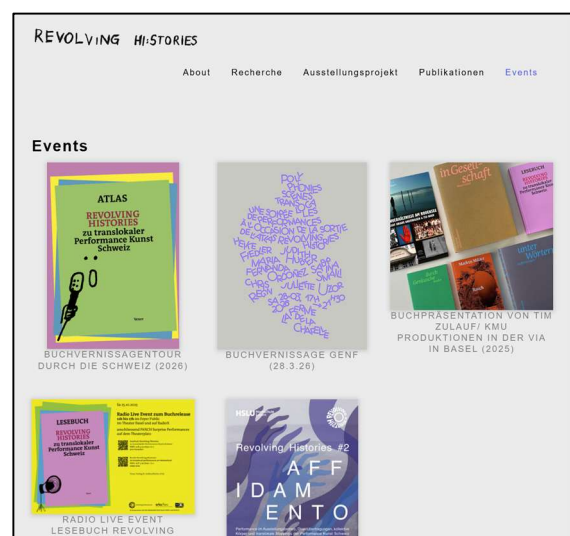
REVOLVING HI:STORIES

About Recherche Ausstellungsprojekt Publikationen Events

Events

ATLAS
REVOLVING HISTORIES
zu translokaler Performance Kunst Schweiz

BUCHVERNISSAGETOUR DURCH DIE SCHWEIZ (2026)

POLY PHONIES SCENES TRANSLOCA UNE SOIRÉE DE PERFORMANCES À L'OCCASION DE LA SORTIE DE L'ATLAS REVOLVING HISTORIES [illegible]

BUCHVERNISSAGE GENF (28.3.26)

in Gesellschaft
LESEBUCH

BUCHPRÄSENTATION VON TIM ZULAUF/ KMU PRODUKTIONEN IN DER VIA IN BASEL (2025)

LESEBUCH
REVOLVING HISTORIES
zu translokaler Performance Kunst Schweiz

Radio Live Event zum Buchrelease

RADIO LIVE EVENT LESEBUCH REVOLVING

HSLU
Revolving Histories #2
AFF IDAM ENTO